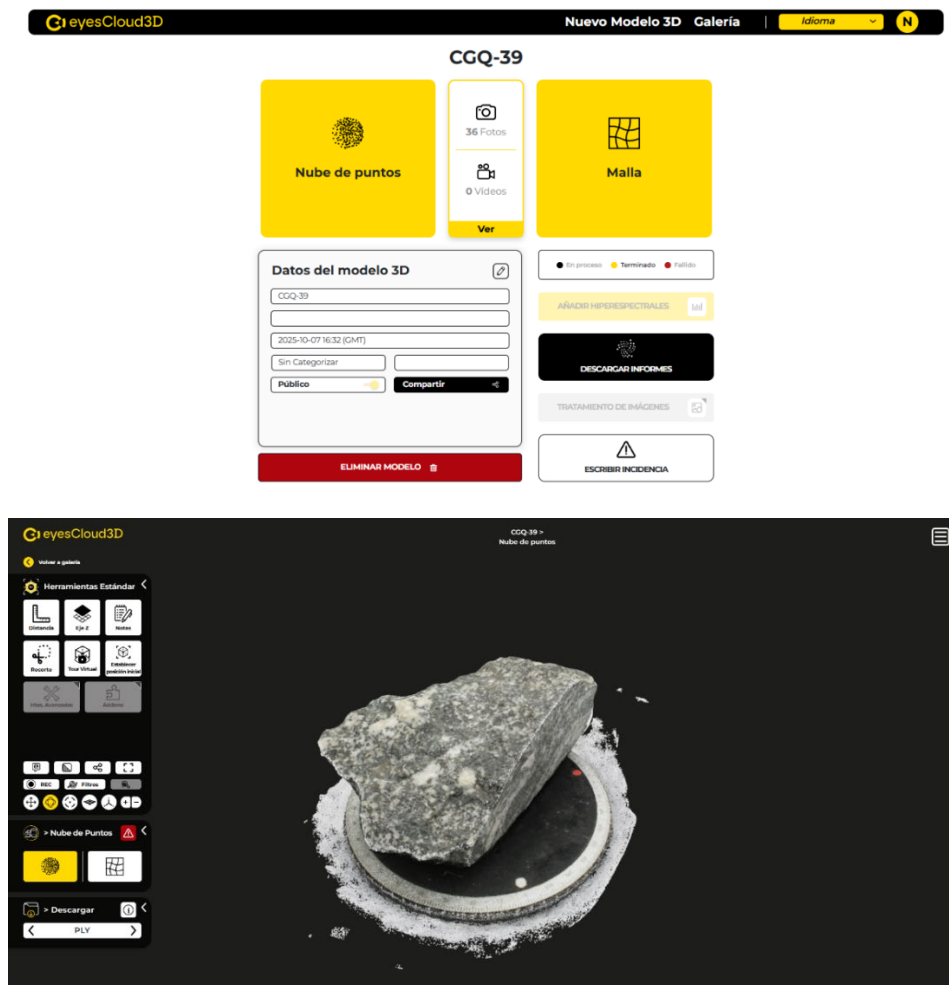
eyesCloud3D

Nuevo Modelo 3D Galería Idioma N

CGQ-39

Nube de puntos

36 Fotos

0 Videos

Ver

Malla

Datos del modelo 3D

CGQ-39

2025-10-07 16:32 (GMT)

Sin Categorizar

Público

Compartir

ELIMINAR MODELO

En proceso Terminado Fallido

AÑADIR HIPERESPECTRALES

DESCARGAR INFORMES

TRATAMIENTO DE IMÁGENES

ESCRIBIR INCIDENCIA

eyesCloud3D

CGQ-39 >
Nube de puntos

Volver a galería

Herramientas Estándar

Distancia

Eje Z

Notas

Recorte

Tour Virtual

Establecer posición inicial

Hltas. Avanzadas

Anterior

REC

Filtros

> Nube de Puntos

> Descargar

PLY